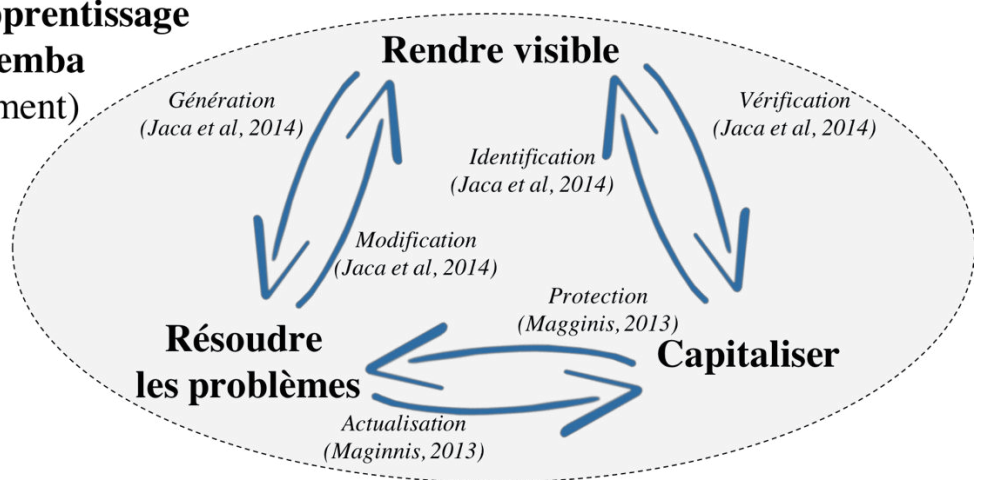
pprentissage
emba
ment)

Rendre visible

Génération
(Jaca et al, 2014)

Vérification
(Jaca et al, 2014)

Identification
(Jaca et al, 2014)

Modification
(Jaca et al, 2014)

Protection
(Magginis, 2013)

Résoudre les problèmes

Capitaliser

Actualisation
(Maginnis, 2013)